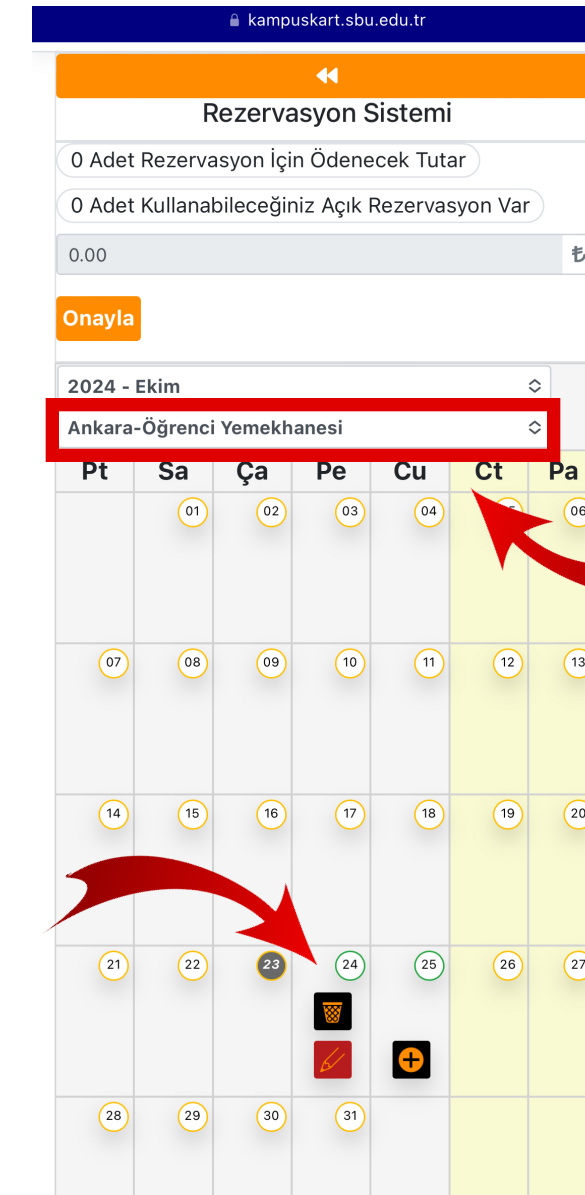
kampuskart.sbu.edu.tr

Rezervasyon Sistemi

0 Adet Rezervasyon İçin Ödenecek Tutar

0 Adet Kullanabileceğiniz Açık Rezervasyon Var

0.00 ₺

Onayla

2024 - Ekim

Ankara-Öğrenci Yemekhanesi

| Pt | Sa | Ça | Pe | Cu | Ct | Pa |
|---|---|---|---|---|---|---|
| | 01 | 02 | 03 | 04 | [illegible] | 06 |
| 07 | 08 | 09 | 10 | 11 | 12 | 13 |
| 14 | 15 | 16 | 17 | 18 | 19 | 20 |
| 21 | 22 | 23 | 24 | 25 | 26 | 27 |
| 28 | 29 | 30 | 31 | | | |